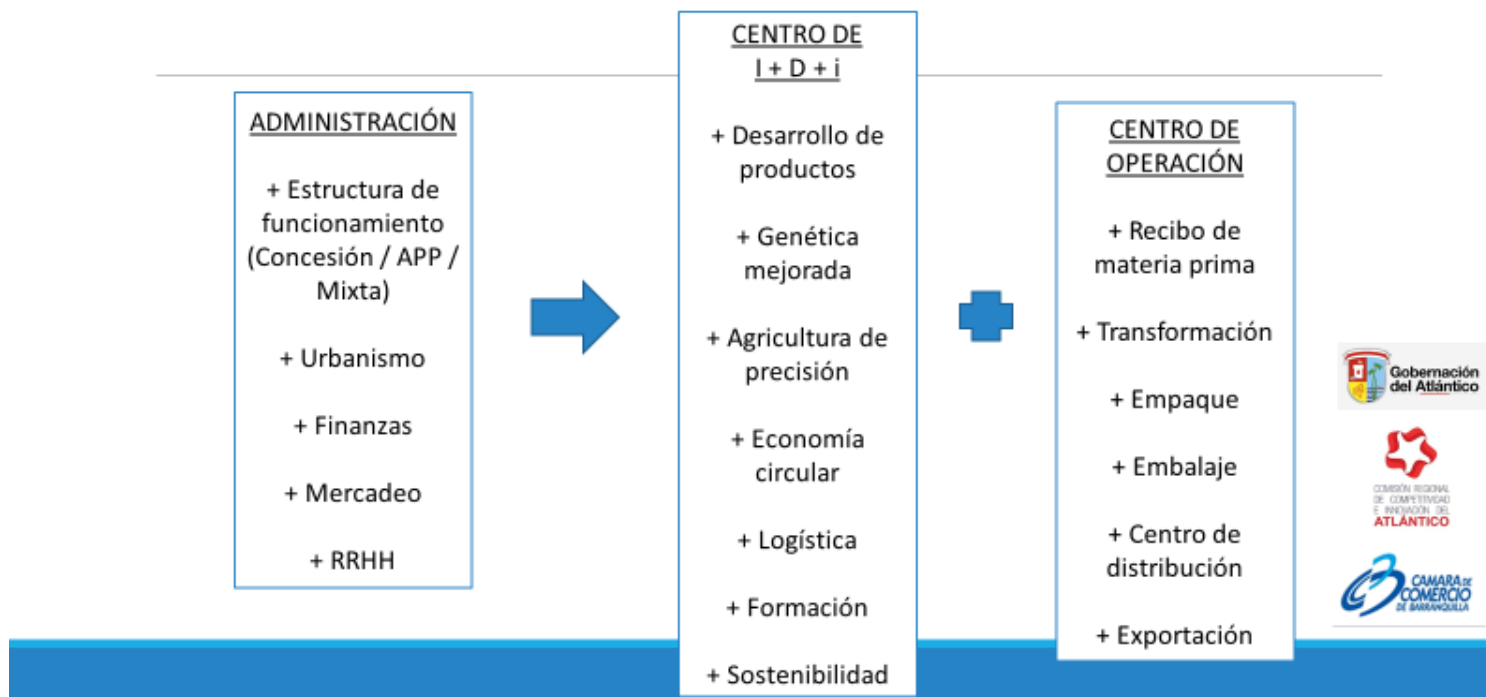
ADMINISTRACIÓN

+ Estructura de funcionamiento (Concesión / APP / Mixta)

+ Urbanismo

+ Finanzas

+ Mercadeo

+ RRHH

CENTRO DE I + D + i

+ Desarrollo de productos

+ Genética mejorada

+ Agricultura de precisión

+ Economía circular

+ Logística

+ Formación

+ Sostenibilidad

CENTRO DE OPERACIÓN

+ Recibo de materia prima

+ Transformación

+ Empaque

+ Embalaje

+ Centro de distribución

+ Exportación

Gobernación del Atlántico

COMISIÓN REGIONAL DE COMPETITIVIDAD E INNOVACIÓN DEL ATLÁNTICO

CAMARA DE COMERCIO DE BARRANQUILLA